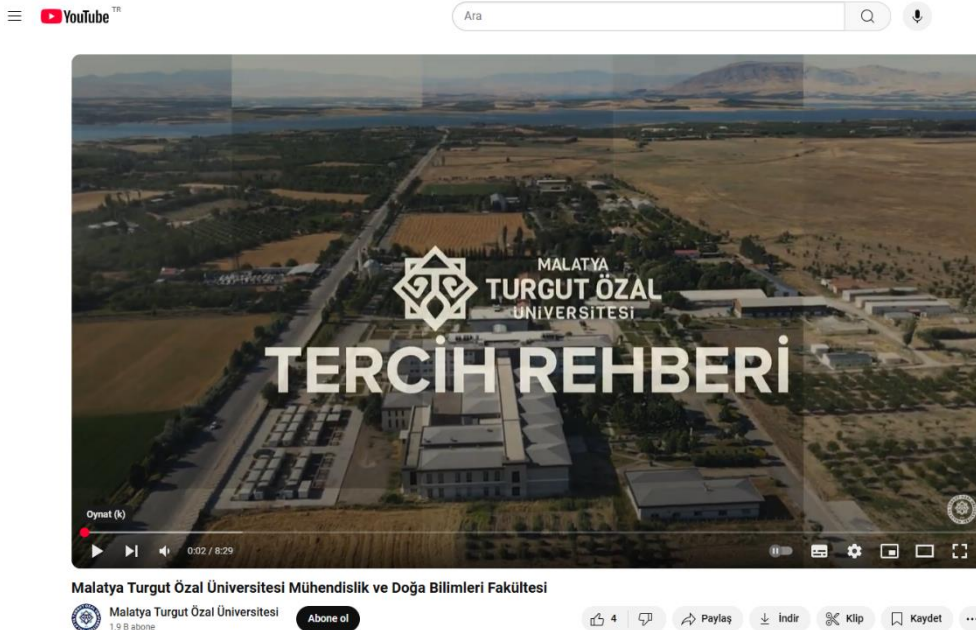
YouTube TR

Ara

MALATYA
TURGUT ÖZAL
ÜNİVERSİTESİ

TERCİH REHBERİ

Oynat (k)

0:02 / 8:29

Malatya Turgut Özal Üniversitesi Mühendislik ve Doğa Bilimleri Fakültesi

Malatya Turgut Özal Üniversitesi
1,9 B abone

Abone ol

4

Paylaş

İndir

Klip

Kaydet

...